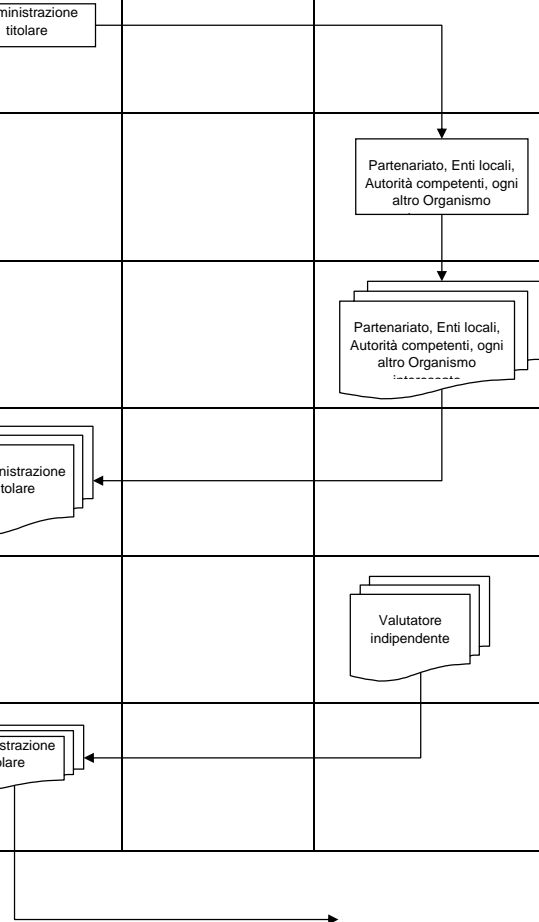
ministrazione titolare

Partenariato, Enti locali, Autorità competenti, ogni altro Organismo

Partenariato, Enti locali, Autorità competenti, ogni altro Organismo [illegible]

nistrazione itolare

Valutatore indipendente

strazione olare